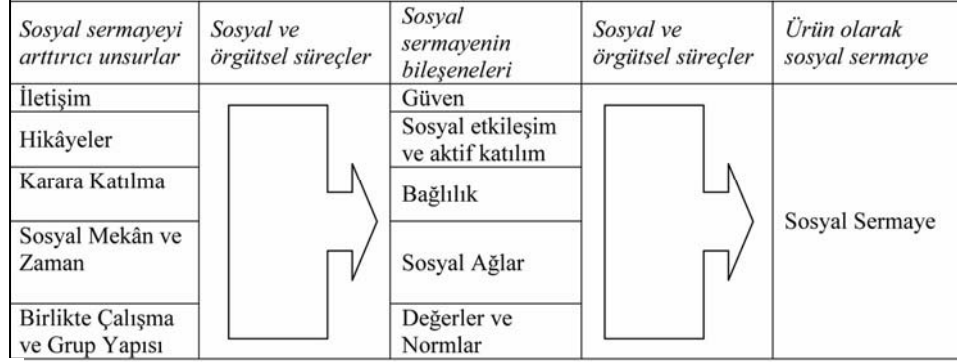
| Sosyal sermayeyi arttırıcı unsurlar | Sosyal ve örgütsel süreçler | Sosyal sermayenin bileşeneleri | Sosyal ve örgütsel süreçler | Ürün olarak sosyal sermaye |
|---|---|---|---|---|
| İletişim | | Güven | | |
| Hikâyeler | | Sosyal etkileşim ve aktif katılım | | |
| Karara Katılma | | Bağlılık | | Sosyal Sermaye |
| Sosyal Mekân ve Zaman | | Sosyal Ağlar | | |
| Birlikte Çalışma ve Grup Yapısı | | Değerler ve Normlar | | |